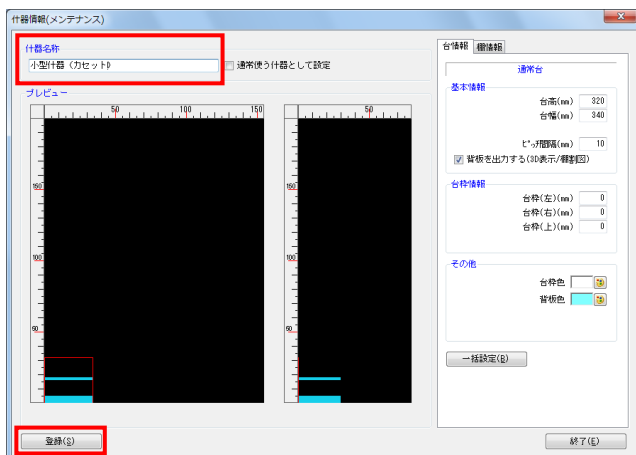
什器情報(メンテナンス)

什器名称

小型什器（カセット）

通常使う什器として設定

プレビュー

50 100 150

150

100

50

50

150

100

50

台情報 棚情報

通常台

基本情報

台高(mm) 320

台幅(mm) 340

ピッチ間隔(mm) 10

背板を出力する(3D表示/棚割図)

台枠情報

台枠(左)(mm) 0

台枠(右)(mm) 0

台枠(上)(mm) 0

その他

台枠色

背板色

一括設定(B)

登録(S)

終了(E)